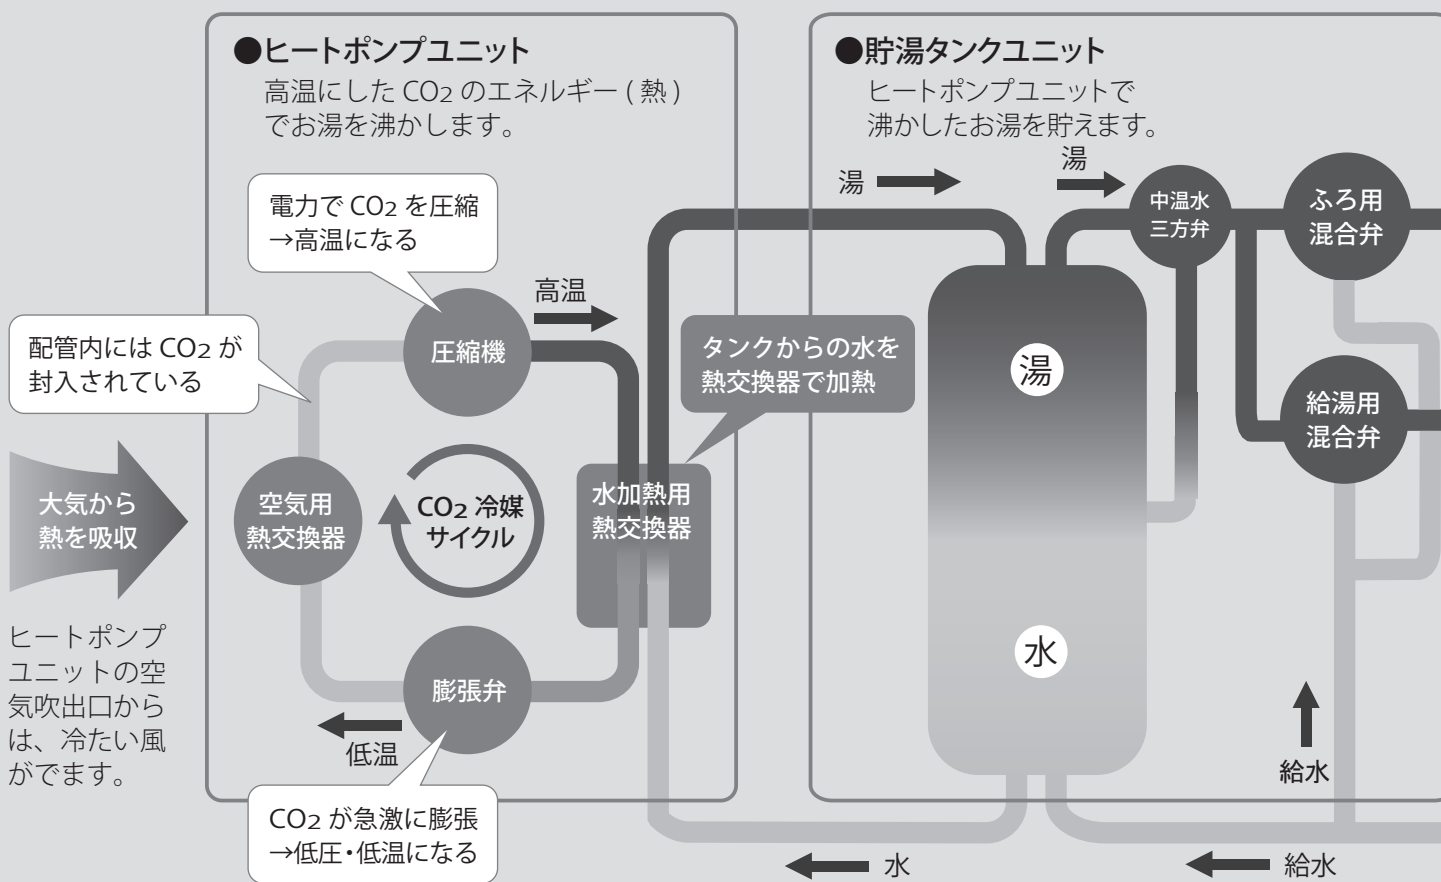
●ヒートポンプユニット
高温にした $CO_2$ のエネルギー ( 熱 ) でお湯を沸かします。

●貯湯タンクユニット
ヒートポンプユニットで沸かしたお湯を貯えます。

湯

湯

中温水
三方弁

ふろ用
混合弁

電力で $CO_2$ を圧縮
→高温になる

高温

配管内には $CO_2$ が封入されている

圧縮機

タンクからの水を熱交換器で加熱

湯

給湯用
混合弁

大気から
熱を吸収

空気用
熱交換器

$CO_2$ 冷媒
サイクル

水加熱用
熱交換器

ヒートポンプユニットの空気吹出口からは、冷たい風がでます。

膨張弁

水

低温

給水

$CO_2$ が急激に膨張
→低圧・低温になる

水

給水